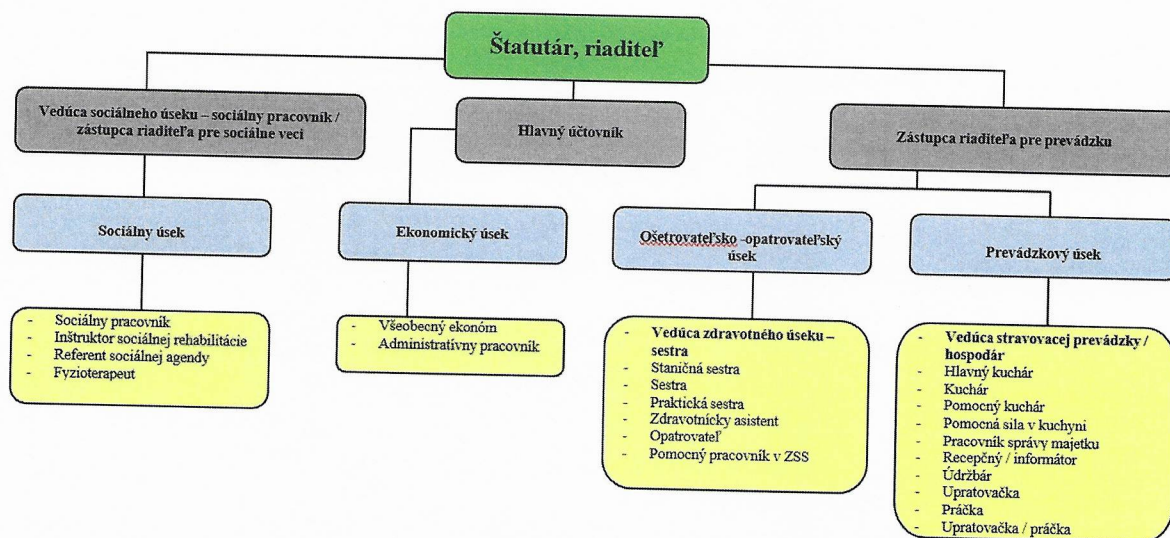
Štatutár, riaditeľ

Vedúca sociálneho úseku – sociálny pracovník / zástupca riaditeľa pre sociálne veci

Hlavný účtovník

Zástupca riaditeľa pre prevádzku

Sociálny úsek

Ekonomický úsek

Ošetrovateľsko -opatrovateľský úsek

Prevádzkový úsek

- Sociálny pracovník
- Inštruktor sociálnej rehabilitácie
- Referent sociálnej agendy
- Fyzioterapeut

- Všeobecný ekonóm
- Administratívny pracovník

- Vedúca zdravotného úseku – sestra
- Staničná sestra
- Sestra
- Praktická sestra
- Zdravotnícky asistent
- Opatrovateľ
- Pomocný pracovník v ZSS

- Vedúca stravovacej prevádzky / hospodár
- Hlavný kuchár
- Kuchár
- Pomocný kuchár
- Pomocná sila v kuchyni
- Pracovník správy majetku
- Recepčný / informátor
- Údržbár
- Upratovačka
- Práčka
- Upratovačka / práčka